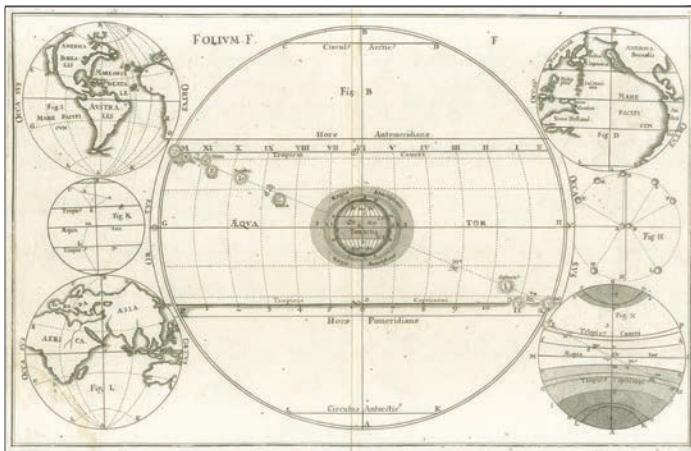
FOLIUM F.

F

Circul. Arctic.

B

Fig. B

Horæ Antemeridianæ

XII XI X IX VIII VII VI V IV III II I

Tropicus Cancri

ÆQUA TOR

Tropicus Capricorni

1 2 3 4 5 6 7 8 9 10 11 12

Horæ Pomeridianæ

Circulus Antarctic.

A

K

AMERICA BOREA LIS

MARE PACIFI CUM

Fig. I.

AUSTRA LIS

OCCA SUS

ORTUS

Fig. K.

Tropic.

Tropic.

AFRI CA

ASIA

Fig. L.

OCCA SUS

ORTUS

AMERICA Borealis

MARE PACIFI CUM

Nova Holland

Fig. D

Fig. H

OCCA

SUS

Fig. N

Tropicus Cancri

Tropicus Capricorni

Magna

Zona Torrida